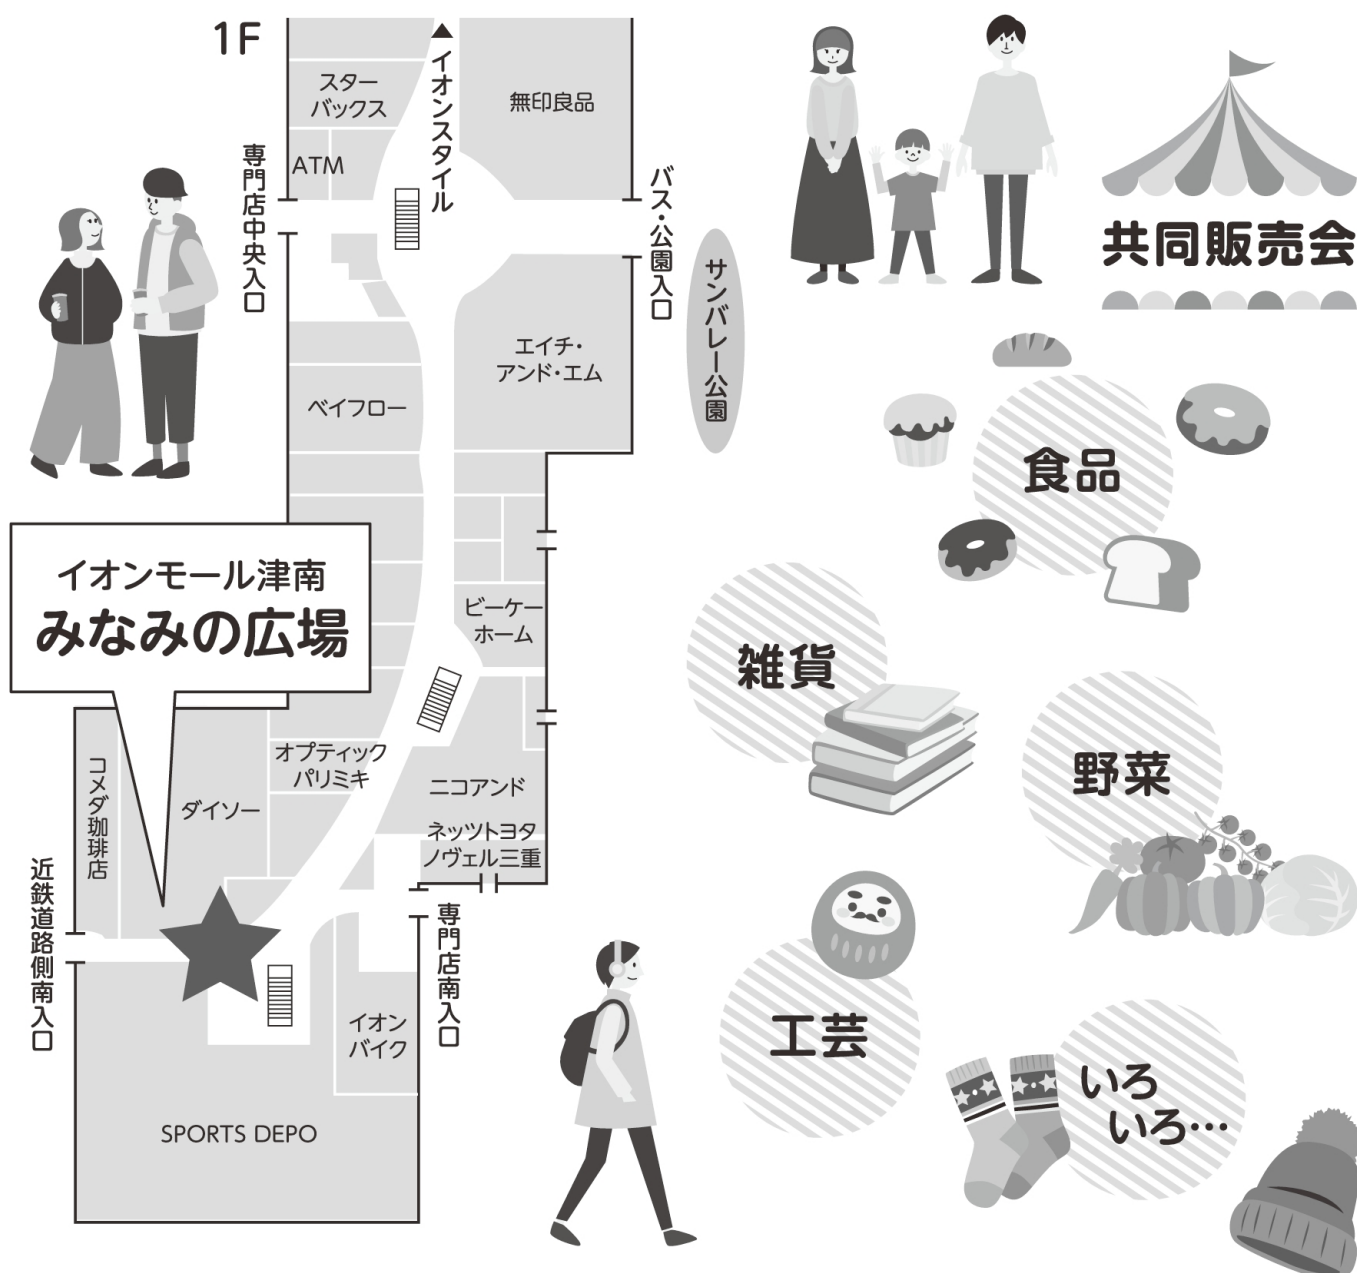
1F

スターバックス

ATM

▲イオンスタイル

無印良品

専門店中央入口

バス・公園入口

サンバレー公園

エイチ・アンド・エム

ベイフロー

ビーケーホーム

イオンモール津南
みなみの広場

オプティックパリミキ

ニコアンド

コメダ珈琲店

ダイソー

ネッツトヨタノヴェル三重

近鉄道路側南入口

専門店南入口

イオンバイク

SPORTS DEPO

共同販売会

食品

雑貨

野菜

工芸

いろいろ…